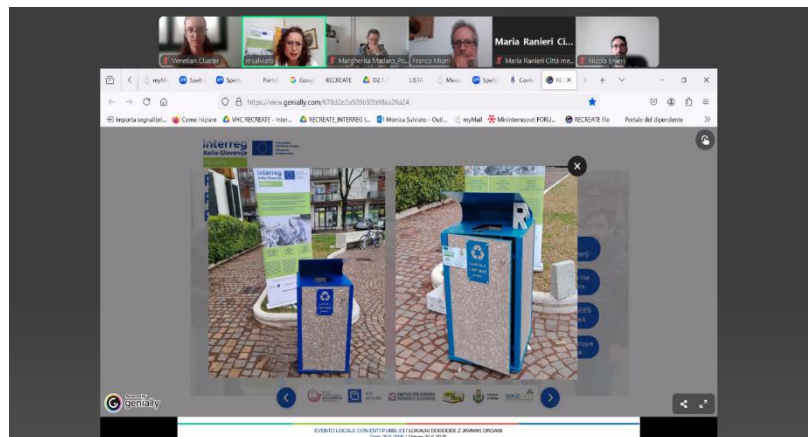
Venetian Cluster
m.salvato
Margherita Madaro_Po...
Franco Misiri
Maria Ranieri Ci...
Maria Ranieri Città me...
Nicola Enieri

myM
Spett
Spett
Portal
Goog
RECREATE
D2.1
LISTA
Mess
Spett
Conta
RE
https://view.genially.com/678d2e2a509b92b98aa26a24
Importa segnalibri...
Come iniziare
VHC RECREATE - Inter...
RECREATE_INTERREG I...
Monica Salviato - Outl...
myMail
Mininterno.net FORU...
RECREATE file
Portale del dipendente

Interreg
Italia-Slovenia
RECREATE

Interreg
Italia-Slovenia

genially

EVENTO LOCALE CON ENTI PUBBLICI / LOKALNI DOGODEK Z JAVNIMI ORGANI